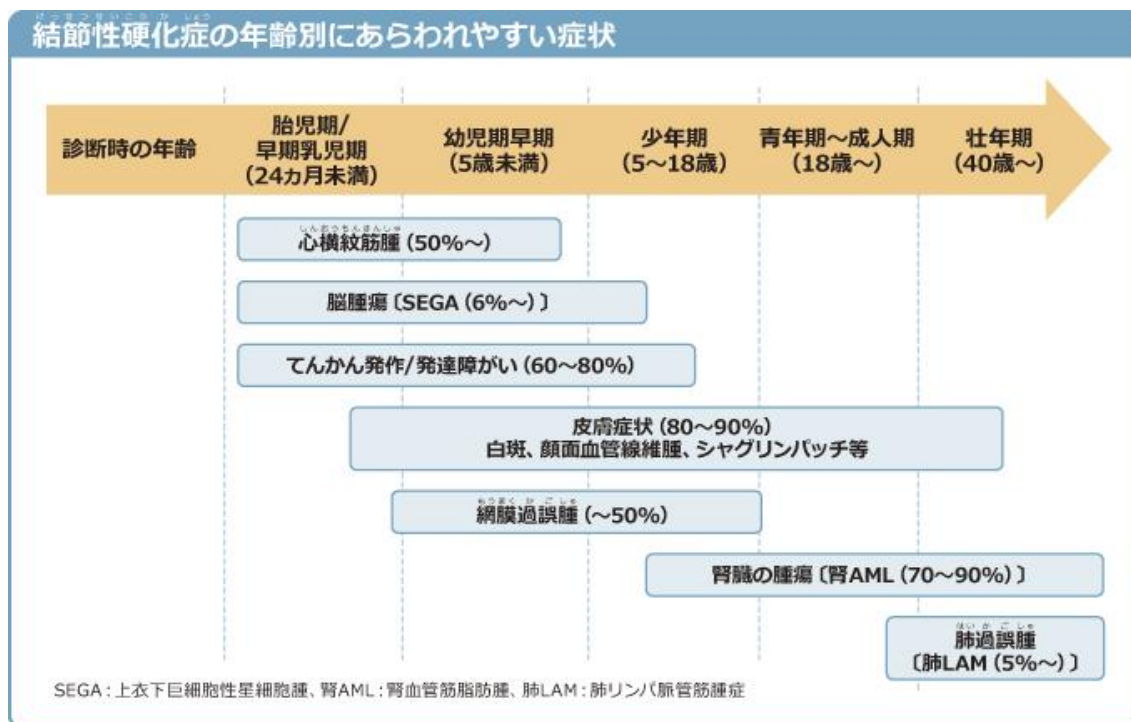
結節性硬化症の年齢別にあらわれやすい症状

診断時の年齢

胎児期/早期乳児期（24カ月未満）

幼児期早期（5歳未満）

少年期（5～18歳）

青年期～成人期（18歳～）

壮年期（40歳～）

心横紋筋腫（50%～）

脳腫瘍〔SEGA（6%～）〕

てんかん発作/発達障がい（60～80%）

皮膚症状（80～90%）
白斑、顔面血管線維腫、シャグリンパッチ等

網膜過誤腫（～50%）

腎臓の腫瘍〔腎AML（70～90%）〕

肺過誤腫
〔肺LAM（5%～）〕

SEGA：上衣下巨細胞性星細胞腫、腎AML：腎血管筋脂肪腫、肺LAM：肺リンパ脈管筋腫症